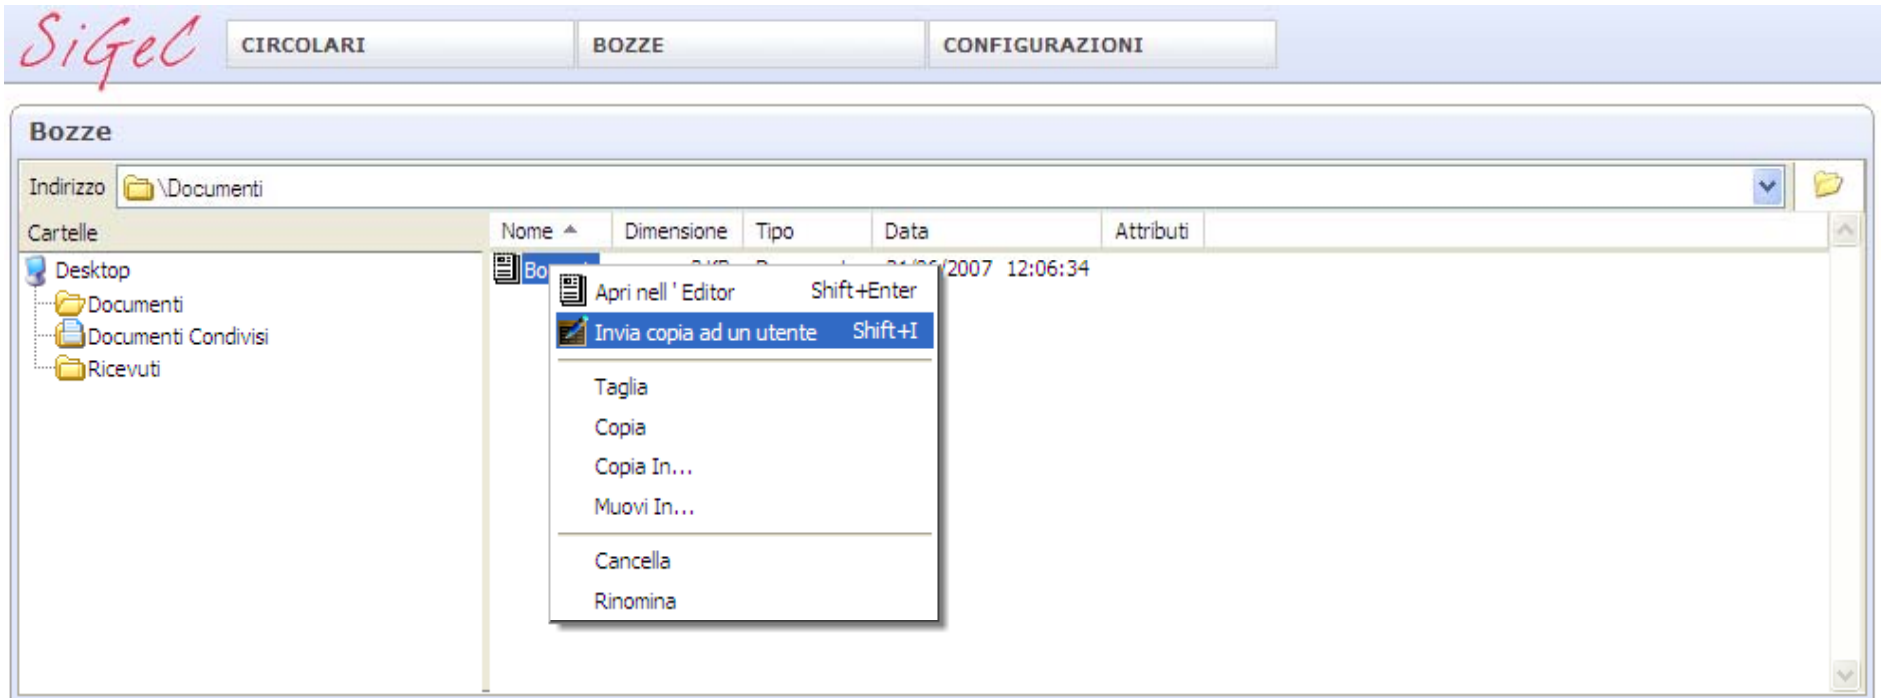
SiGeL

CIRCOLARI

BOZZE

CONFIGURAZIONI

Bozze

Indirizzo \Documenti

Cartelle

Desktop
Documenti
Documenti Condivisi
Ricevuti

| Nome | Dimensione | Tipo | Data | Attributi |
|---|---|---|---|---|
| Bo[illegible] | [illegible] | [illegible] | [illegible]/2007 12:06:34 | |

Apri nell ' Editor Shift+Enter
Invia copia ad un utente Shift+I

Taglia
Copia
Copia In...
Muovi In...

Cancella
Rinomina